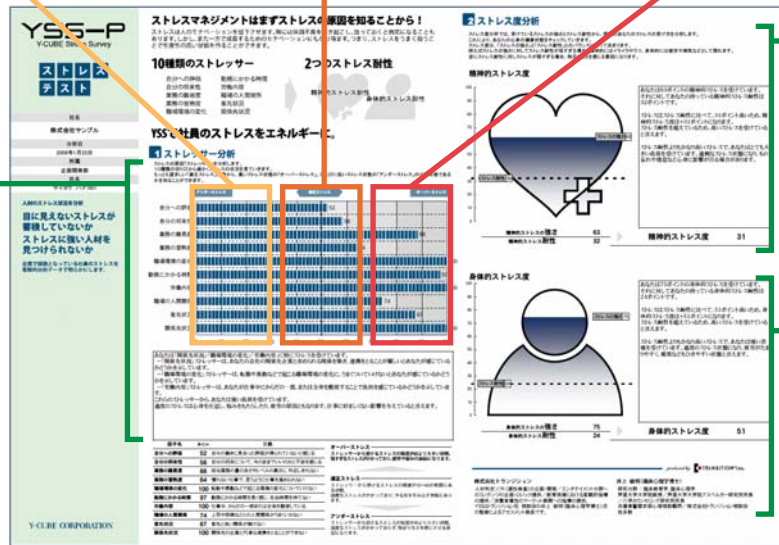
YSS-P
Y-CUBE Stress Survey

ストレス
テスト

株式会社サンプル

人材のストレス状況を分析
目に見えないストレスが
蓄積していないか
ストレスに弱い人材を
見つけられないか

Y-CUBE CORPORATION

ストレスマネジメントはまずストレスの要因を知ることから！

10種類のストレッサー

2つのストレス耐性

YSSで社員のストレスをエネルギーに。

1 ストレッサー分析

2 ストレス度分析

精神的ストレス度

精神的ストレス度 31

身体的ストレス度

身体的ストレス度 51

オーバーストレス

アンダーストレス

株式会社トランジション